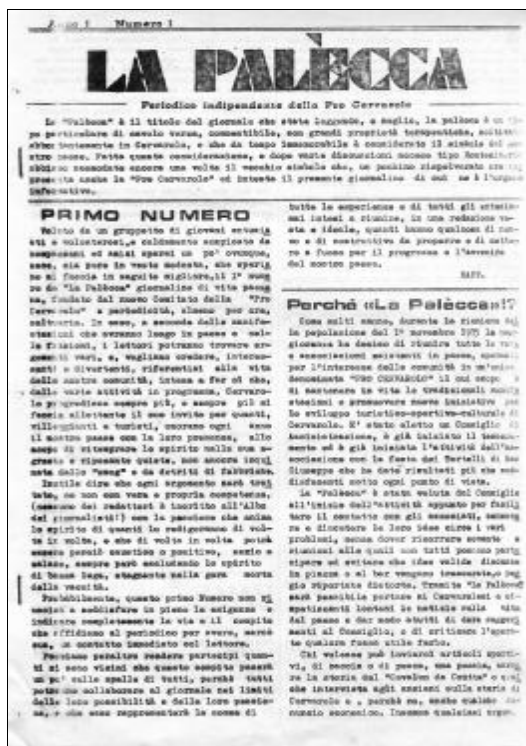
Anno 1 Numero 1

LA PALÈCCA

Periodico indipendente della Pro Cerveselo

La "Palècca" è il titolo del giornale che state leggendo, e meglio, la palècca è un tipo particolare di navelo verso, commestibile, con grandi proprietà terapeutiche, solitamente in Cervesolo, e che da tempo immemorabile è considerato il simbolo del nostro paese. Fatte queste considerazioni, e dopo vaste discussioni nacque tipo Antonietta abbiamo concordato ancora una volta il vecchio simbolo che, un pochino rispolverato ora rappresenta anche la "Pro Cervesolo" ed intende il presente giornalino di cui ne è l'organo informativo.

PRIMO NUMERO

Voluto da un gruppetto di giovani entusiasti e volonterosi, e caldamente auspicato da moltissimi ed amici sparsi un po' ovunque, esce, ora qua in veste modesta, che speriamo si faccia in seguito migliore, il 1° numero de "La Palècca" giornalino di vita paesana, fondato dal nuovo Comitato della "Pro Cervesolo" a periodicità, almeno per ora, saltuaria. In esso, a seconda delle manifestazioni che avranno luogo in paese e nelle frazioni, i lettori potranno trovare argomenti vari, e, vogliamo credere, interessanti e divertenti, riferentisi alla vita della nostra comunità, intesa a far sì che, dalle varie attività in programma, Cervesolo progredisca sempre più, e sempre più si faccia allettante il suo invito per quanti, villeggianti e turisti, onorano ogni anno il nostro paese con la loro presenza, allo scopo di ritemprare lo spirito nella sua serenità e riposante quiete, non ancora incrinata dalle "smog" e da detriti di fabbriche.

Inutile dire che ogni argomento sarà trattato, se non con vera e propria competenza, (nessuno dei redattori è iscritto all'Albo dei giornalisti!) con la passione che anima lo spirito di quanti lo redigeranno di volta in volta, e che di volta in volta potrà essere perciò esaltato o positivo, serio o salace, sempre però escludendo lo spirito di bassa lega, stagnante nella gara morta dello vecchia.

Naturalmente, questo primo Numero non si mostra a soddisfare in pieno le esigenze e indicare completamente la via e il compito che s'ìdisano al periodico per avere, sarebbe, a contatto immediato col lettore.

Pertanto vogliano perdonarci i lettori vicini che questo compito pesasse più sulle spalle di tutti, purchè tutti potranno collaborare al giornale nei limiti delle loro possibilità e delle loro passioni, e che essa rappresenterà la somma di tutte le esperienze e di tutti gli entusiasmi intesi e riunite, in una redazione vasta e ideale, quindi hanno qualcosa di nuovo e di costruttivo da proporre e di sottoporre e fuoco per il progresso e l'avvenire del nostro paese.

BAPP.

Perchè «La Palècca»?

Come molti sanno, durante la riunione della popolazione del 1° novembre 1975 la maggioranza ha deciso di riunire tutte le varie associazioni esistenti in paese, sponsorizzate per l'interesse della comunità in un'unica denominata "PRO CERVESOLO" il cui scopo è di ravvivare la vita le tradizioni, mantenere stabili e promuovere nuove iniziative e lo sviluppo turistico-sportivo-culturale di Cervesolo. E' stato eletto un Consiglio di Amministrazione, è già iniziato il tesseramento ed è già iniziata l'attività dell'Associazione con la festa dei Tortelli di San Giuseppe che ha dato risultati più che soddisfacenti sotto ogni punto di vista.

La "Palècca" è stata voluta dal Consiglio all'inizio dell'attività appunto per facilitare il contatto con gli associati, maggiore e diventare la loro idee circa i vari problemi, senza dover ricorrere sovente a riunioni alle quali non tutti possono partecipare ed evitare che idee valide discusse in piazza o al bar vengano trascurate. Le pagine riportate dietro. Tramite "La Palècca" sarà possibile portare ai Cervesolesi e a partecipanti lontani le notizie sulla vita del paese e dar modo anche di fare rapporti ecenti al Consiglio, e di criticare l'operato da qualcuno fuori stile farlo.

Chi volesse può inviarci articoli sportivi, di caccia o di pesca, una poesia, una storia del "Cavalon de Cenito" o qualche intervista agli anziani sulla storia di Cervesolo e, perchè no, anche qualche consiglio economico. Insomma qualsiasi cosa.